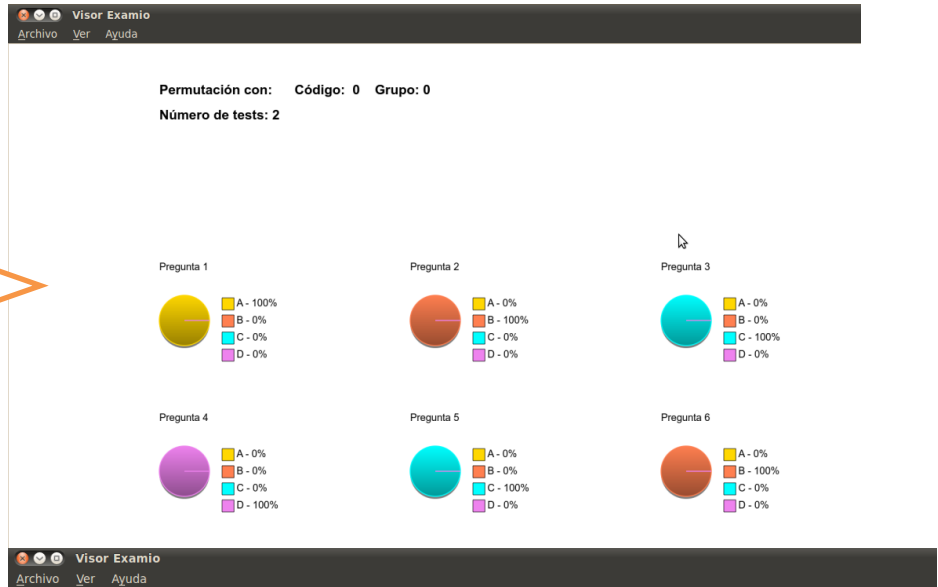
Visor Examio
Archivo Ver Ayuda

Permutación con: Código: 0 Grupo: 0
Número de tests: 2

Pregunta 1
A - 100%
B - 0%
C - 0%
D - 0%

Pregunta 2
A - 0%
B - 100%
C - 0%
D - 0%

Pregunta 3
A - 0%
B - 0%
C - 100%
D - 0%

Pregunta 4
A - 0%
B - 0%
C - 0%
D - 100%

Pregunta 5
A - 0%
B - 0%
C - 100%
D - 0%

Pregunta 6
A - 0%
B - 100%
C - 0%
D - 0%

Visor Examio
Archivo Ver Ayuda